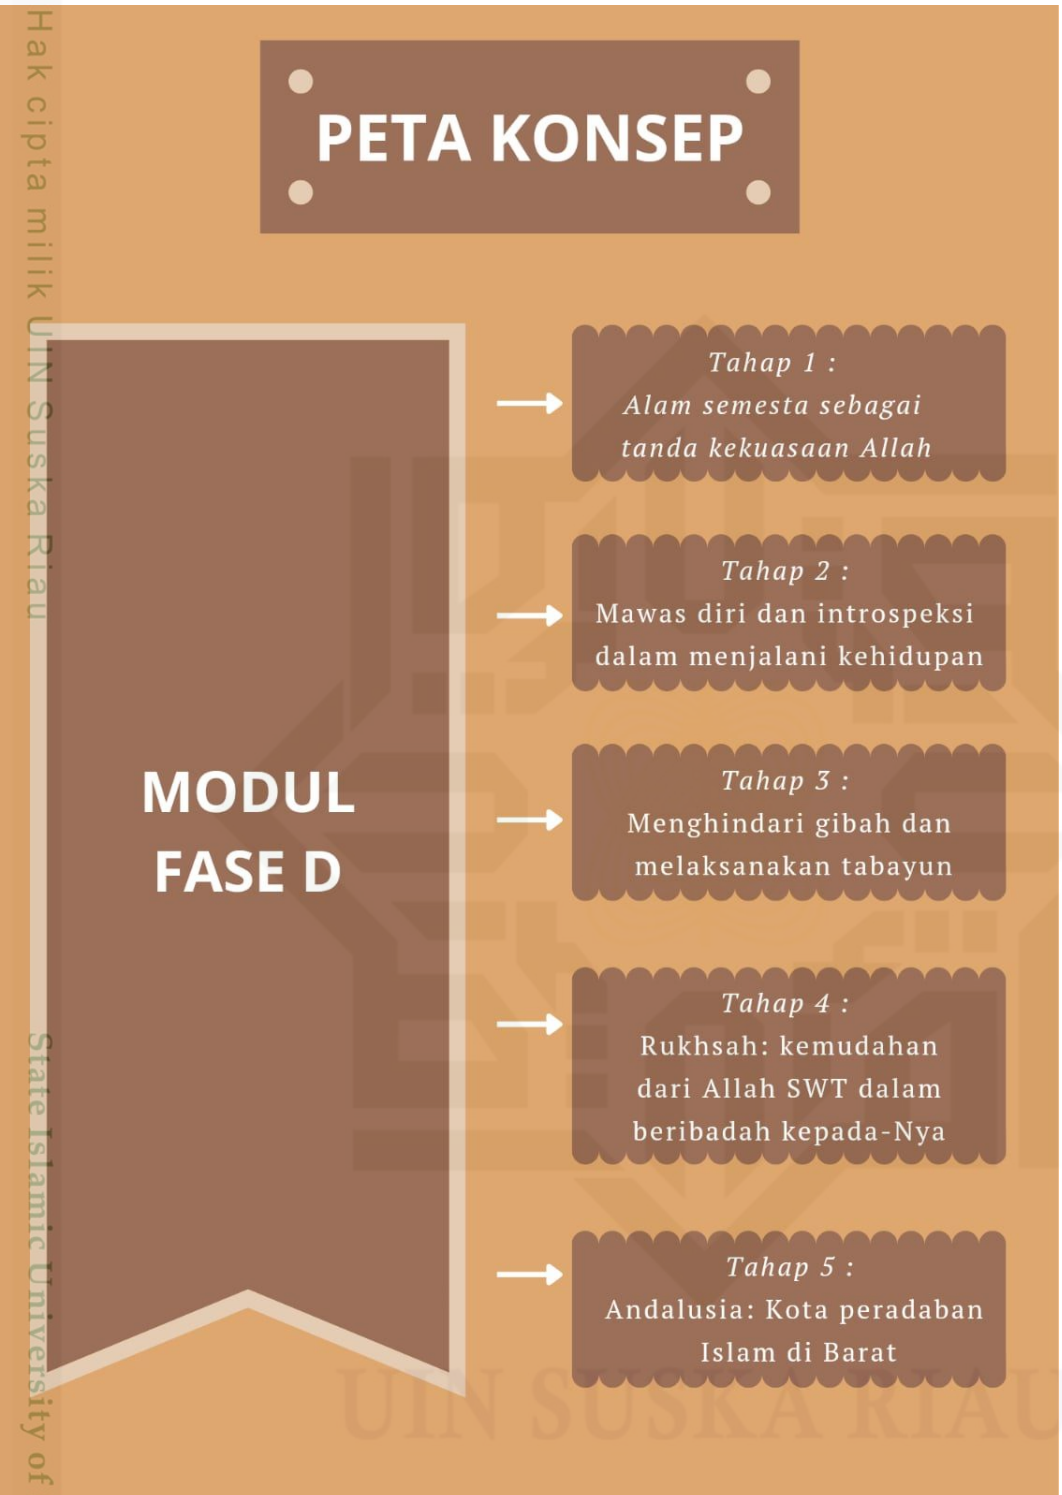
Hak cipta milik UIN Suska Riau

State Islamic University of

PETA KONSEP

MODUL FASE D

Tahap 1 :
Alam semesta sebagai tanda kekuasaan Allah

Tahap 2 :
Mawas diri dan introspeksi dalam menjalani kehidupan

Tahap 3 :
Menghindari gibah dan melaksanakan tabayun

Tahap 4 :
Rukhsah: kemudahan dari Allah SWT dalam beribadah kepada-Nya

Tahap 5 :
Andalusia: Kota peradaban Islam di Barat

UIN SUSKA RIAU